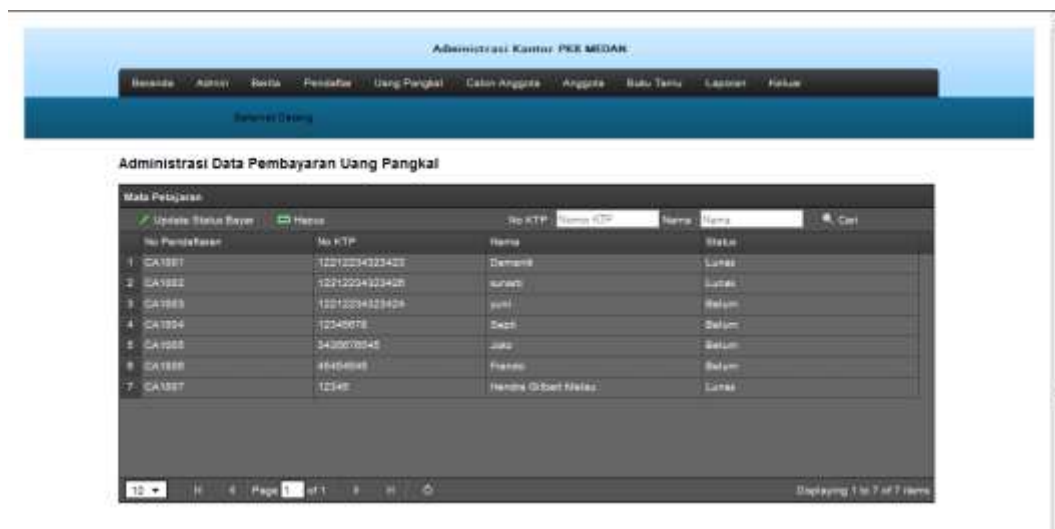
Administrasi Kantor PKK MEDAN

Beranda Admin Berita Pendaftar Uang Pangkal Calon Anggota Anggota Buku Tamu Laporan Keluar

Selamat Datang

Administrasi Data Pembayaran Uang Pangkal

Mata Pelajaran

Update Status Bayar Hapus No KTP Nomor KTP Nama Nama Cari

| | No Pendaftaran | No KTP | Nama | Status |
|---|---|---|---|---|
| 1 | CA1001 | 122122334323423 | Damanik | Lunas |
| 2 | CA1002 | 122122334323426 | sunarti | Lunas |
| 3 | CA1003 | 122122334323424 | yumi | Belum |
| 4 | CA1004 | 12345678 | Sapti | Belum |
| 5 | CA1005 | 3435678545 | Joko | Belum |
| 6 | CA1006 | 45454545 | Frando | Belum |
| 7 | CA1007 | 12345 | Hendra Gilbert Matau | Lunas |

10 Page 1 of 1 Displaying 1 to 7 of 7 items